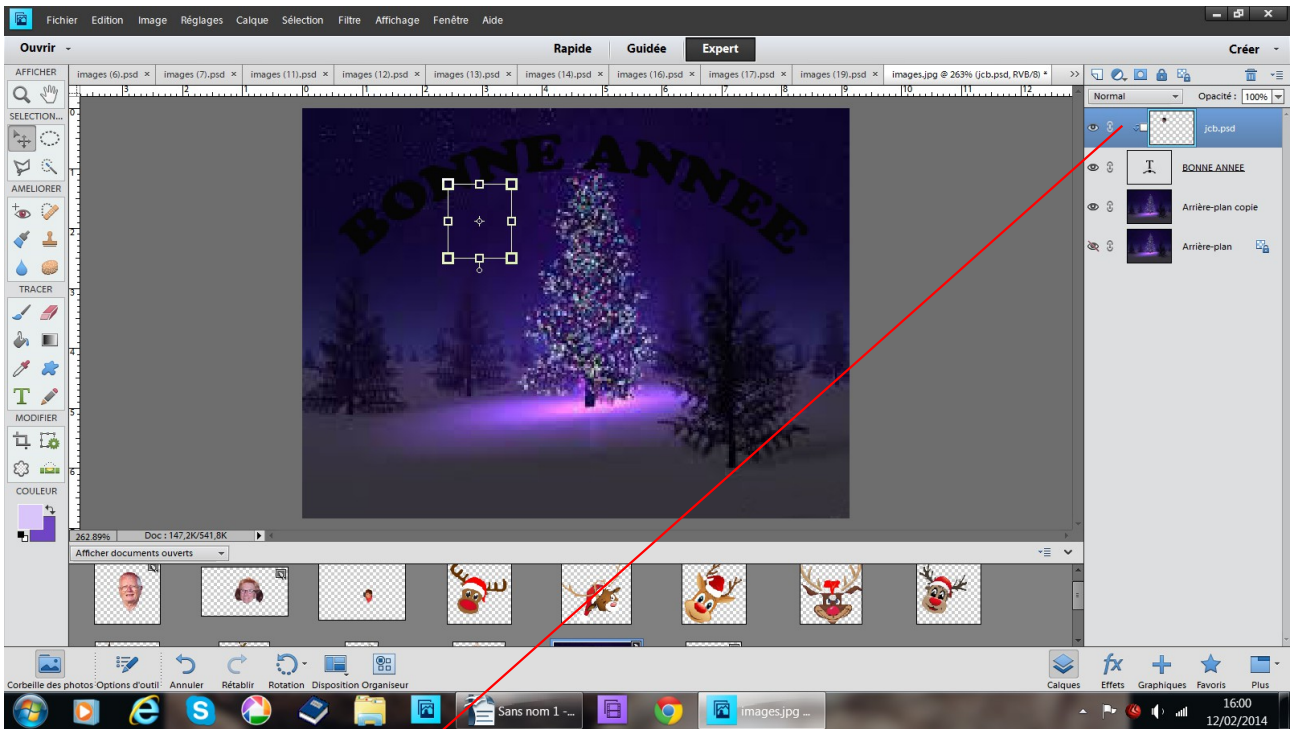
Fichier Edition Image Réglages Calque Sélection Filtre Affichage Fenêtre Aide

Ouvrir

Rapide Guidée Expert

Créer

AFFICHER

SELECTION...

AMELIORER

TRACER

MODIFIER

COULEUR

images (6).psd × images (7).psd × images (11).psd × images (12).psd × images (13).psd × images (14).psd × images (16).psd × images (17).psd × images (19).psd × images.jpg @ 263% (jcb.psd, RVB/8) *

BONNE ANNEE

Normal

Opacité : 100%

jcb.psd

BONNE ANNEE

Arrière-plan copie

Arrière-plan

262,89% Doc : 147,2K/541,8K

Afficher documents ouverts

Corbeille des photos Options d'outil Annuler Rétablir Rotation Disposition Organiseur

Calques Effets Graphiques Favoris Plus

Sans nom 1 -...

images.jpg ...

16:00
12/02/2014